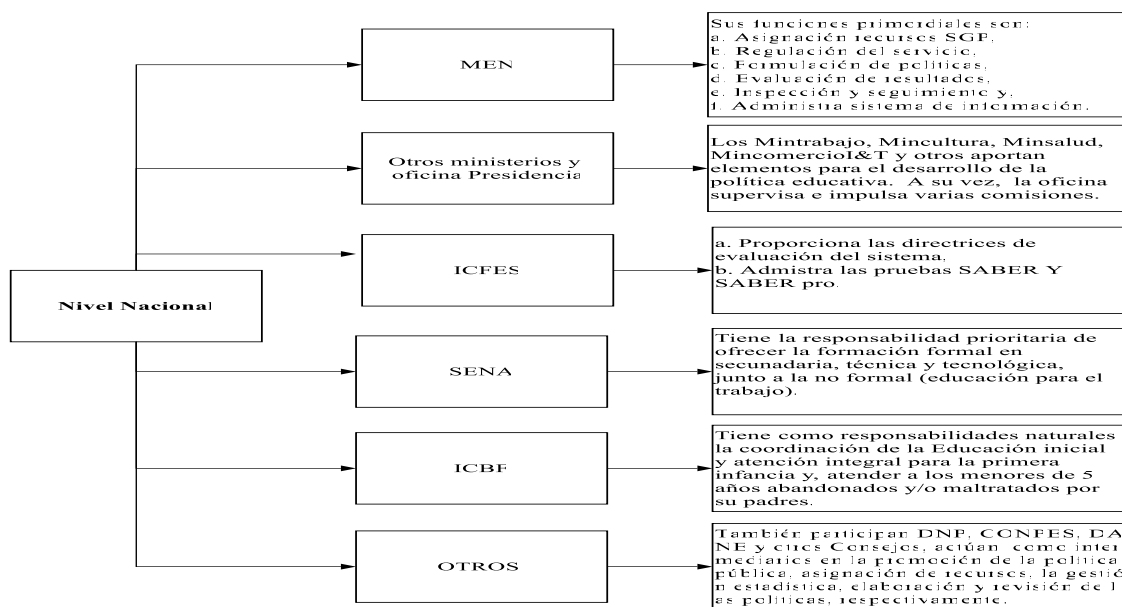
Nivel Nacional

MEN

Sus funciones primordiales son:
a. Asignación recursos SGP.
b. Regulación del servicio,
c. Formulación de políticas,
d. Evaluación de resultados,
e. Inspección y seguimiento y.
f. Administra sistema de información.

Otros ministerios y oficina Presidencia

Los Mintrabajo, Mincultura, Minsalud, MincomercioI&T y otros aportan elementos para el desarrollo de la política educativa. A su vez, la oficina supervisa e impulsa varias comisiones.

ICFES

a. Proporciona las directrices de evaluación del sistema,
b. Admistra las pruebas SABER Y SABER pro.

SENA

Tiene la responsabilidad prioritaria de ofrecer la formación formal en secundaria, técnica y tecnológica, junto a la no formal (educación para el trabajo).

ICBF

Tiene como responsabilidades naturales la coordinación de la Educación inicial y atención integral para la primera infancia y, atender a los menores de 5 años abandonados y/o maltratados por su padres.

OTROS

También participan DNP, CONFES, DANE y otros Consejos, actúan como intermediarios en la promoción de la política pública, asignación de recursos, la gestión estadística, elaboración y revisión de las políticas, respectivamente.